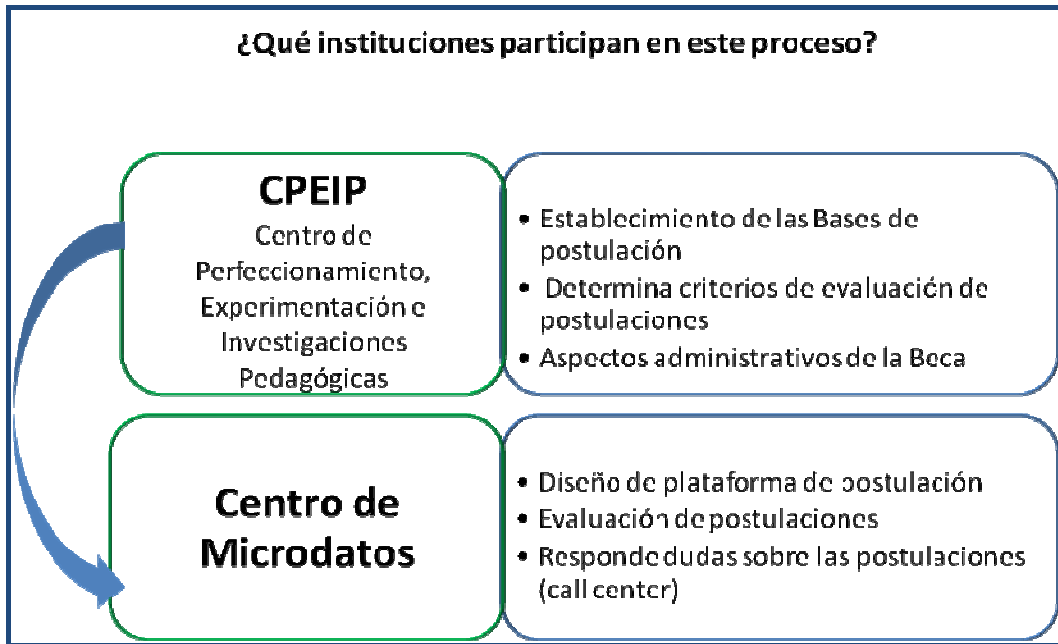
¿Qué instituciones participan en este proceso?

CPEIP
Centro de Perfeccionamiento, Experimentación e Investigaciones Pedagógicas

• Establecimiento de las Bases de postulación
• Determina criterios de evaluación de postulaciones
• Aspectos administrativos de la Beca

Centro de Microdatos

• Diseño de plataforma de postulación
• Evaluación de postulaciones
• Responde dudas sobre las postulaciones (call center)